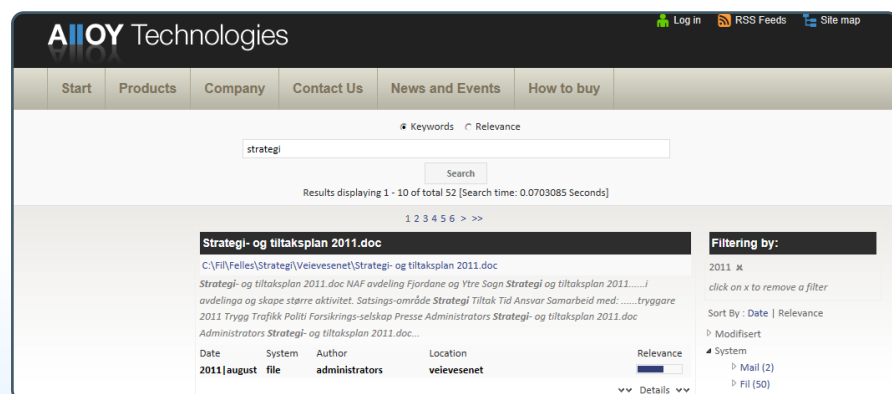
AIIOY Technologies

Log in RSS Feeds Site map

Start Products Company Contact Us News and Events How to buy

Keywords Relevance

strategi

Search

Results displaying 1 - 10 of total 52 [Search time: 0.0703085 Seconds]

1 2 3 4 5 6 > >>

Strategi- og tiltaksplan 2011.doc

C:\Fil\Felles\Strategi\Veievesenet\Strategi- og tiltaksplan 2011.doc

Strategi- og tiltaksplan 2011.doc NAF avdeling Fjordane and Ytre Sogn Strategi og tiltaksplan 2011......i avdelinga og skape større aktivitet. Satsings-område Strategi Tiltak Tid Ansvar Samarbeid med: ......tryggare 2011 Trygg Trafikk Politi Forsikrings-selskap Presse Administrators Strategi- og tiltaksplan 2011.doc Administrators Strategi- og tiltaksplan 2011.doc...

| Date | System | Author | Location | Relevance |
|---|---|---|---|---|
| 2011\|august | file | administrators | veievesenet | |

Details

Filtering by:

2011 x

click on x to remove a filter

Sort By : Date | Relevance

Modifisert

System

Mail (2)

Fil (50)